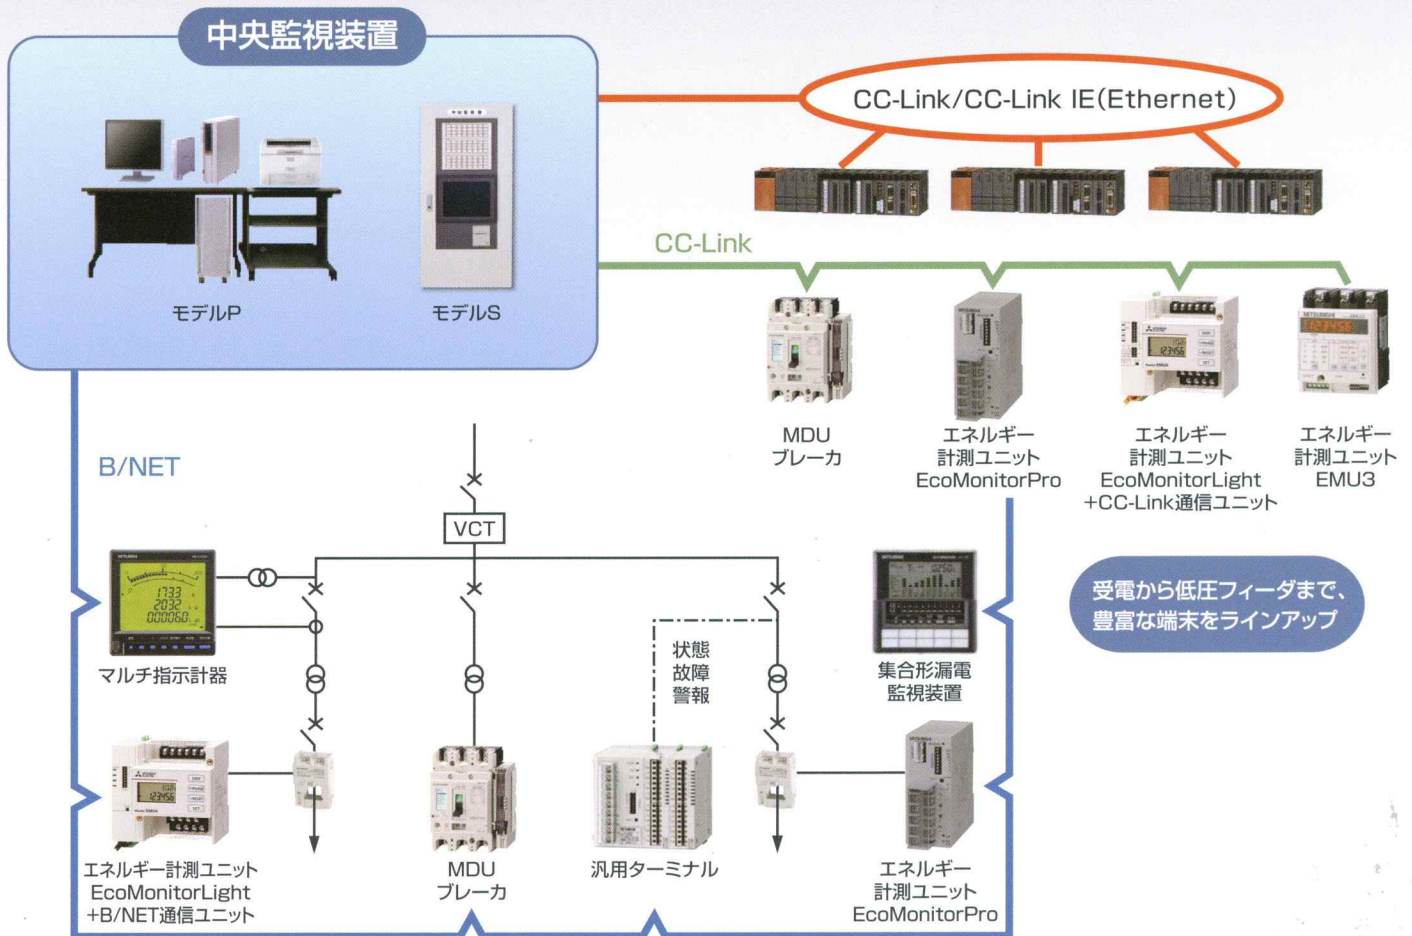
中央監視装置

モデルP

モデルS

CC-Link/CC-Link IE(Ethernet)

CC-Link

MDU
ブレーカ

エネルギー
計測ユニット
EcoMonitorPro

エネルギー
計測ユニット
EcoMonitorLight
+CC-Link通信ユニット

エネルギー
計測ユニット
EMU3

B/NET

VCT

マルチ指示計器

状態
故障
警報

集合形漏電
監視装置

受電から低圧フィーダまで、
豊富な端末をラインアップ

エネルギー計測ユニット
EcoMonitorLight
+B/NET通信ユニット

MDU
ブレーカ

汎用ターミナル

エネルギー
計測ユニット
EcoMonitorPro